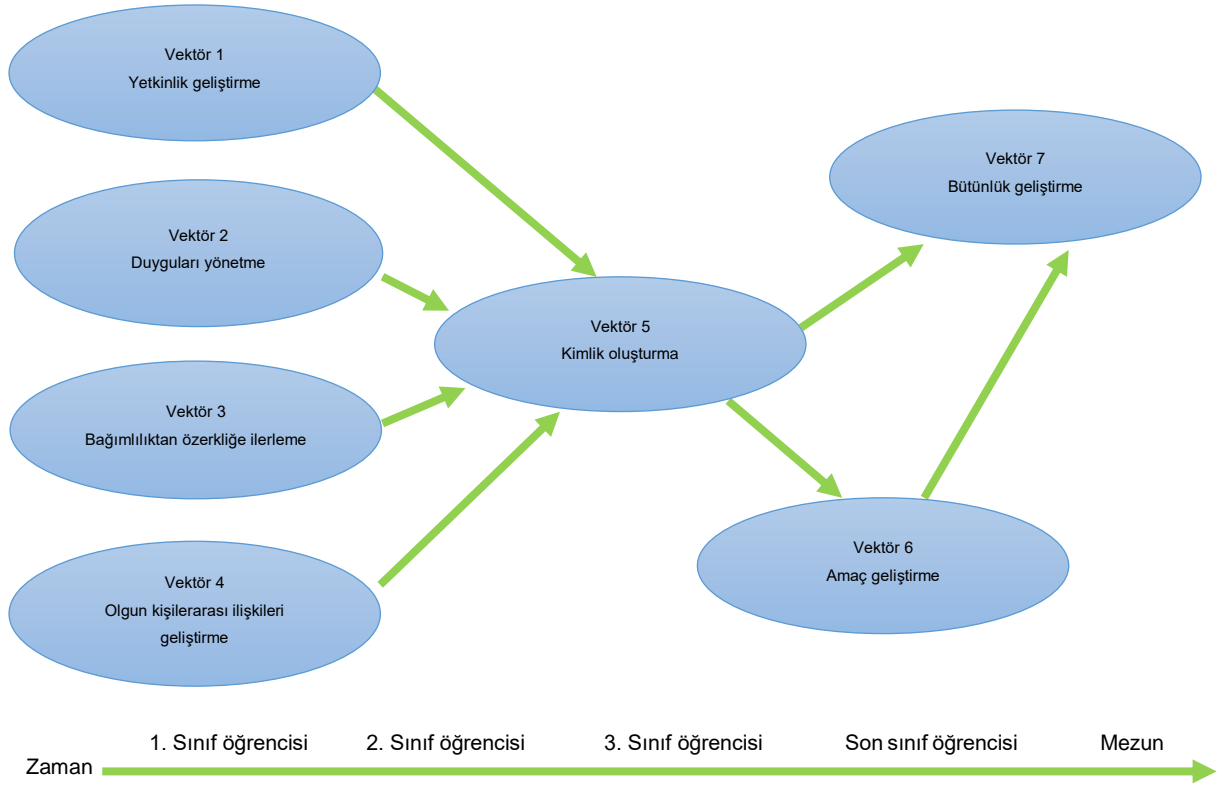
Vektör 1
Yetkinlik geliştirme

Vektör 2
Duyguları yönetme

Vektör 3
Bağımlılıktan özerkliğe ilerleme

Vektör 4
Olgun kişilerarası ilişkileri geliştirme

Vektör 5
Kimlik oluşturma

Vektör 6
Amaç geliştirme

Vektör 7
Bütünlük geliştirme

1. Sınıf öğrencisi 2. Sınıf öğrencisi 3. Sınıf öğrencisi Son sınıf öğrencisi Mezun

Zaman